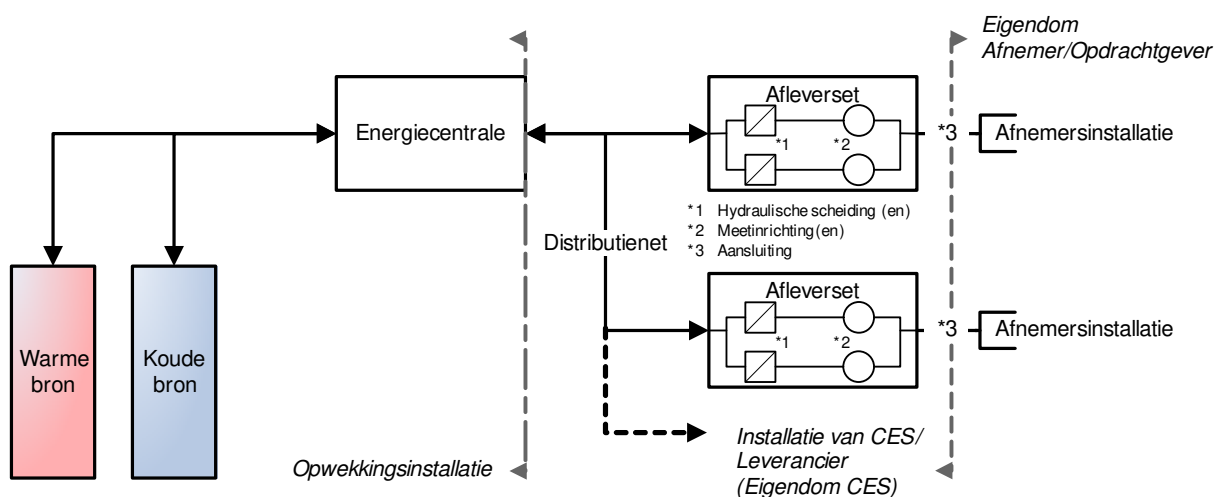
Eigendom
Afnemer/Opdrachtgever

Energiecentrale

Afleverset

*1 *2

*3 Afnemersinstallatie

*1 Hydraulische scheiding (en)
*2 Meetinrichting(en)
*3 Aansluiting

Distributienet

Afleverset

*1 *2

*3 Afnemersinstallatie

Warme bron

Koude bron

Opwekkingsinstallatie

Installatie van CES/
Leverancier
(Eigendom CES)